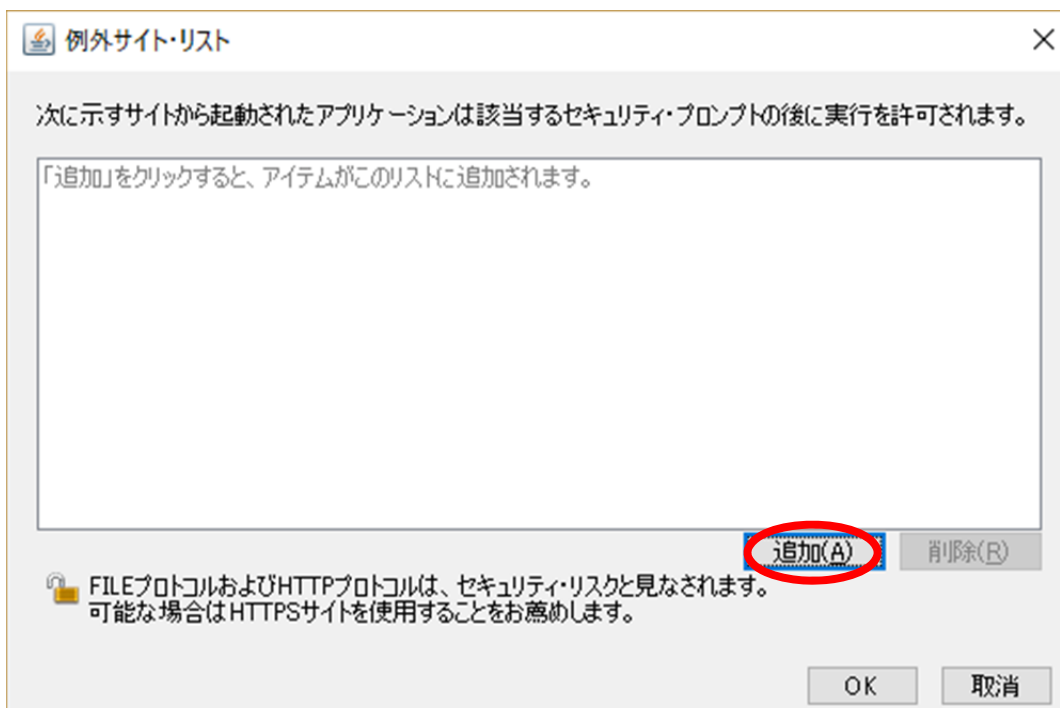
例外サイト・リスト

次に示すサイトから起動されたアプリケーションは該当するセキュリティ・プロンプトの後に実行を許可されます。

「追加」をクリックすると、アイテムがこのリストに追加されます。

追加(A)

削除(R)

FILEプロトコルおよびHTTPプロトコルは、セキュリティ・リスクと見なされます。
可能な場合はHTTPSサイトを使用することをお薦めします。

OK

取消